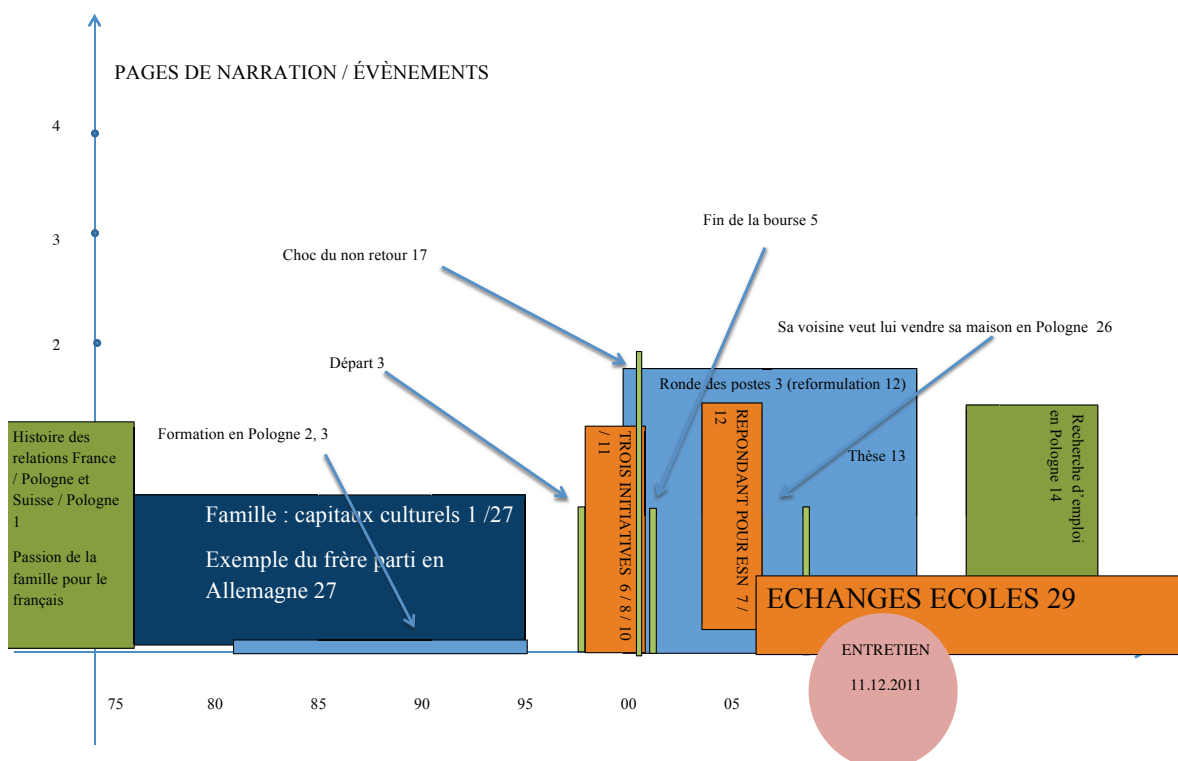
PAGES DE NARRATION / ÉVÈNEMENTS

4

3

2

Fin de la bourse 5

Choc du non retour 17

Sa voisine veut lui vendre sa maison en Pologne 26

Départ 3

Ronde des postes 3 (reformulation 12)

Histoire des relations France / Pologne et Suisse / Pologne 1

Passion de la famille pour le français

Formation en Pologne 2, 3

TROIS INITIATIVES 6 / 8 / 10 / 11

REPONDANT POUR ESN 7 / 12

Thèse 13

Recherche d'emploi en Pologne 14

Famille : capitaux culturels 1 /27

Exemple du frère parti en Allemagne 27

ECHANGES ECOLES 29

ENTRETIEN

11.12.2011

75 80 85 90 95 00 05